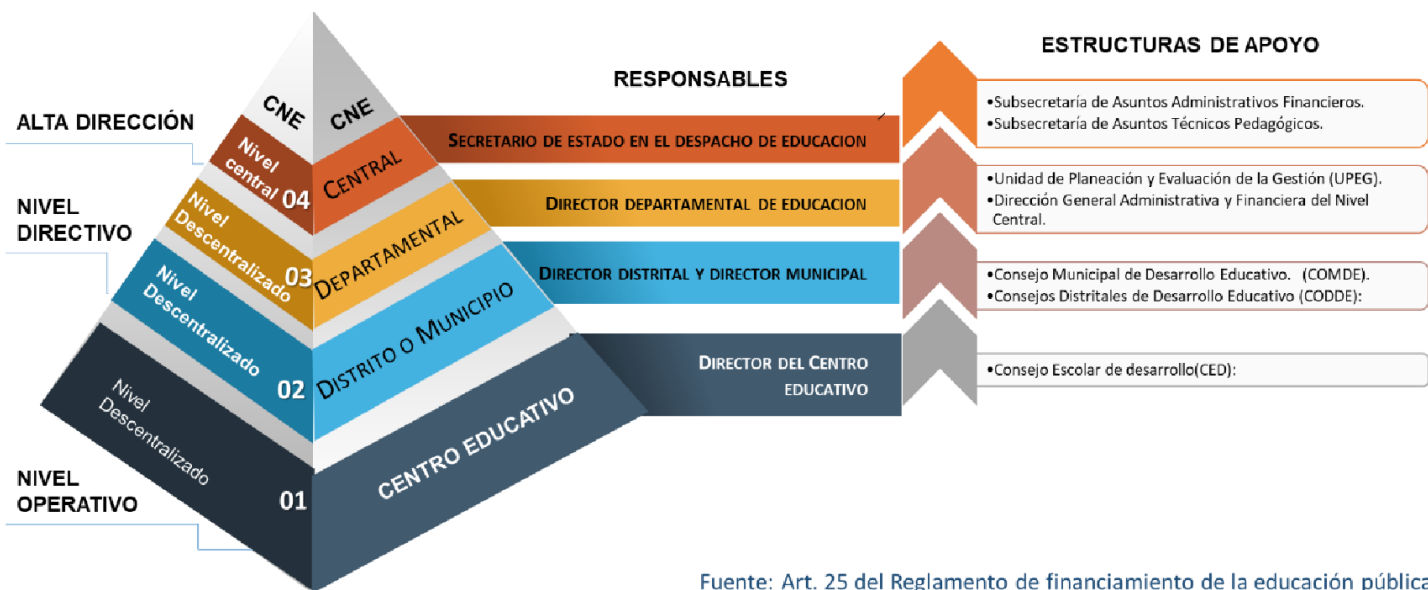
ALTA DIRECCIÓN

NIVEL DIRECTIVO

NIVEL OPERATIVO

CNE

Nivel central 04

Nivel Descentralizado 03

Nivel Descentralizado 02

Nivel Descentralizado 01

CNE

CENTRAL

DEPARTAMENTAL

DISTRITO O MUNICIPIO

CENTRO EDUCATIVO

RESPONSABLES

SECRETARIO DE ESTADO EN EL DESPACHO DE EDUCACION

DIRECTOR DEPARTAMENTAL DE EDUCACION

DIRECTOR DISTRITAL Y DIRECTOR MUNICIPAL

DIRECTOR DEL CENTRO EDUCATIVO

ESTRUCTURAS DE APOYO

•Subsecretaría de Asuntos Administrativos Financieros.
•Subsecretaría de Asuntos Técnicos Pedagógicos.

•Unidad de Planeación y Evaluación de la Gestión (UPEG).
•Dirección General Administrativa y Financiera del Nivel Central.

•Consejo Municipal de Desarrollo Educativo. (COMDE).
•Consejos Distritales de Desarrollo Educativo (CODDE):

•Consejo Escolar de desarrollo(CED):

Fuente: Art. 25 del Reglamento de financiamiento de la educación pública